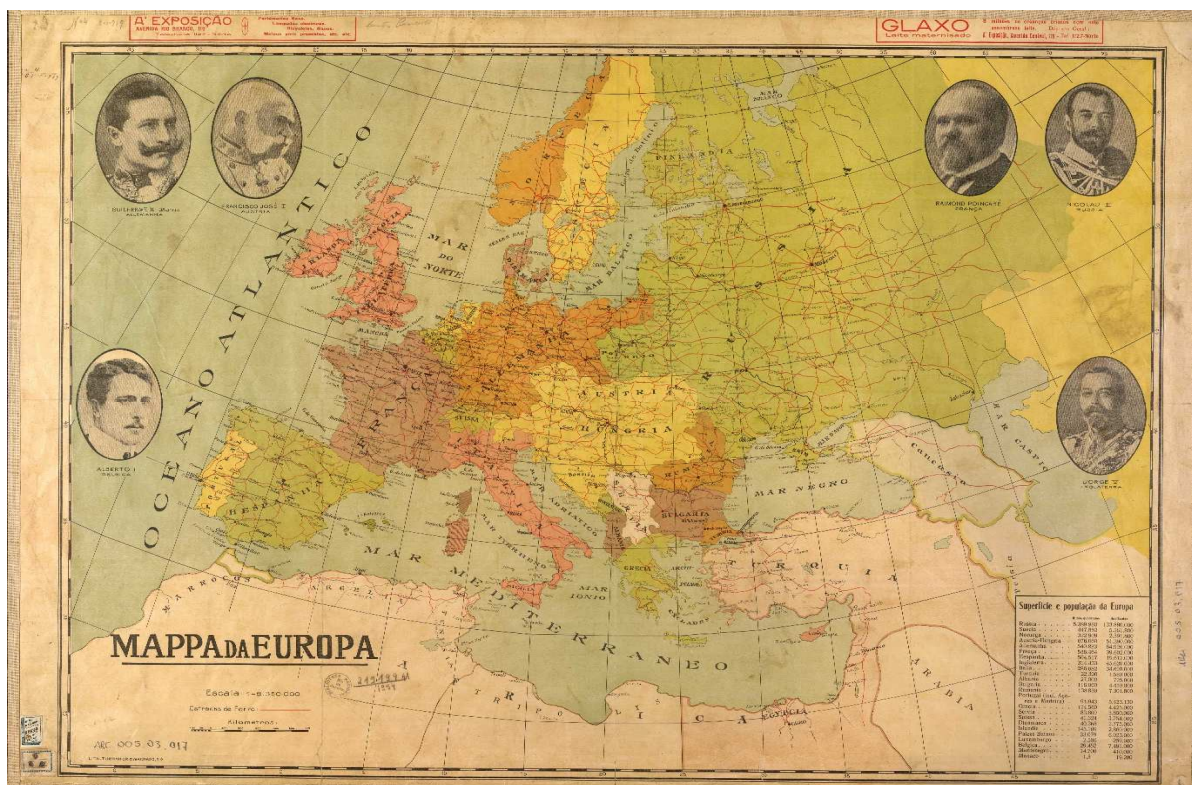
A' EXPOSIÇÃO
AVENIDA RIO BRANCO, 89

GLAXO
Leite maternisado

OCEANO ATLANTICO

MAR DO NORTE

MAR BALTICO

FINLANDIA

FRANÇA

AUSTRIA

HUNGRIA

HESPANHA

MAR NEGRO

MAR TYRRHENO

MAR ADRIATICO

MAR IONIO

MAR MEDITERRANEO

MAR CASPIO

BULGARIA

TURQUIA

MARROCOS

ARGEL

AFRICA

ARABIA

GUILHERME II
ALLEMANHA

FRANCISCO JOSÉ I
AUSTRIA

RAYMOND POINCARÉ
FRANÇA

NICOLAU II
RUSSIA

ALBERTO I
BELGICA

JORGE V
INGLATERRA

MAPPA DA EUROPA

Escala 1:8.350.000

Estradas de Ferro

Kilometros

ARC. 005.03.017

Superficie e população da Europa

| | Kilometros | Habitantes |
|---|---|---|
| Russia | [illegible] | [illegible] |
| Suecia | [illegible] | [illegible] |
| Noruega | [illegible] | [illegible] |
| Austria-Hungria | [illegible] | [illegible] |
| Allemanha | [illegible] | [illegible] |
| França | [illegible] | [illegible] |
| Hespanha | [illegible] | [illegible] |
| Inglaterra | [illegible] | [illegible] |
| Italia | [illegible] | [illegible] |
| Turquia | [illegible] | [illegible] |
| Albania | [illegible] | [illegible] |
| Bulgaria | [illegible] | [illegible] |
| Rumania | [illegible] | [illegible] |
| Portugal | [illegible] | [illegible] |
| Grecia | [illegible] | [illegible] |
| Servia | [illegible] | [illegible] |
| Suissa | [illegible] | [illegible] |
| Dinamarca | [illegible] | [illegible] |
| Hollanda | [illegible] | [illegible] |
| Paizes Baixos | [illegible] | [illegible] |
| Luxemburgo | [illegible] | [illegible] |
| Belgica | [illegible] | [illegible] |
| Montenegro | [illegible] | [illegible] |
| Monaco | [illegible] | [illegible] |